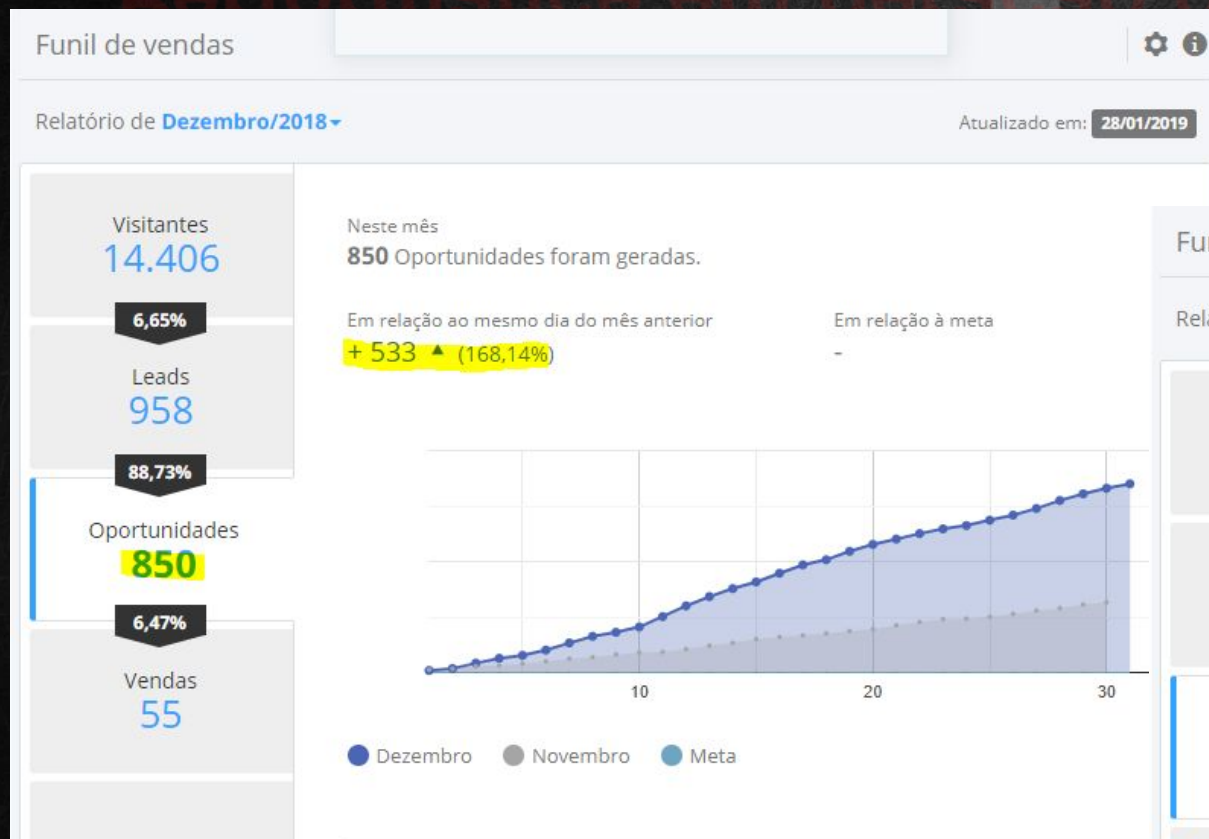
Funil de vendas

Relatório de Dezembro/2018

Atualizado em: 28/01/2019

Visitantes
14.406

6,65%

Leads
958

88,73%

Oportunidades
850

6,47%

Vendas
55

Neste mês
850 Oportunidades foram geradas.

Em relação ao mesmo dia do mês anterior
+ 533 ▲ (168,14%)

Em relação à meta
-

10
20
30

Dezembro
Novembro
Meta

Fu

Rel